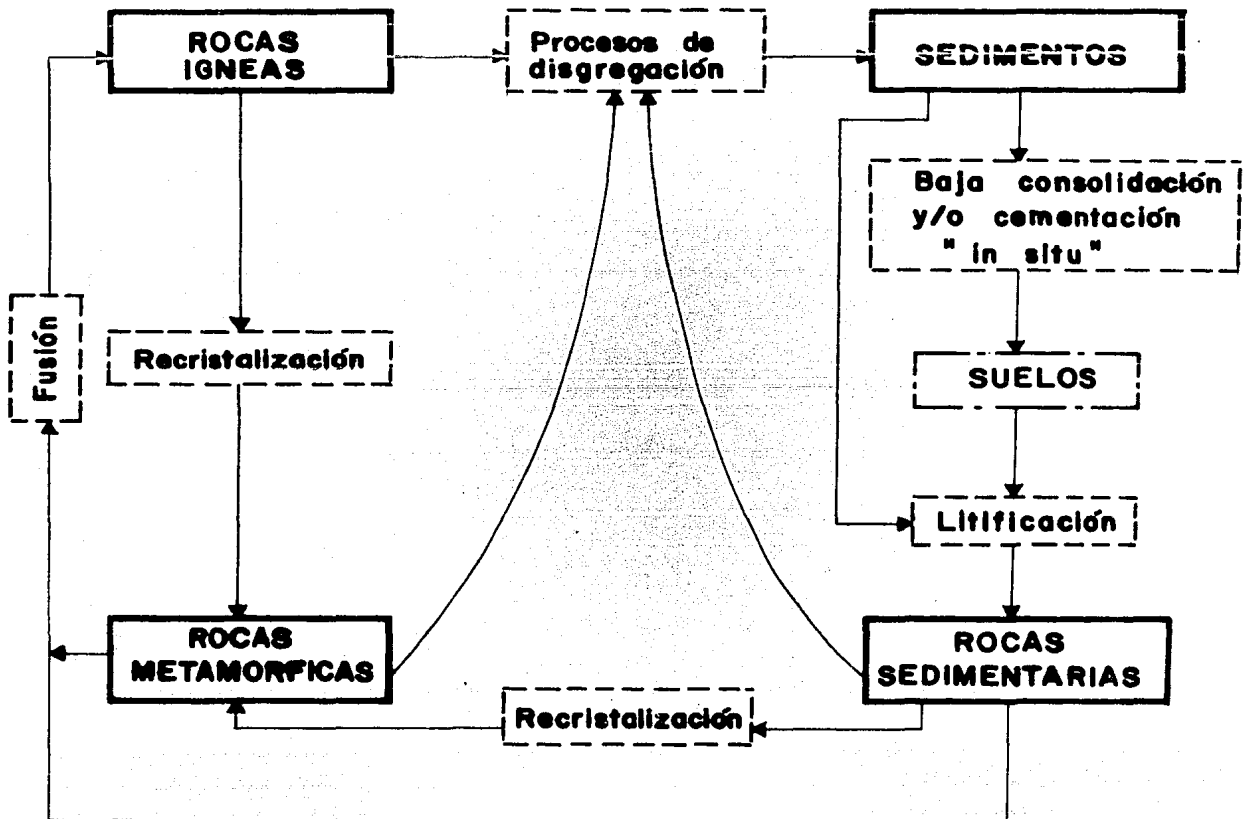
ROCAS IGNEAS

Procesos de disgregación

SEDIMENTOS

Baja consolidación y/o cementación " in situ "

Fusión

Recristalización

SUELOS

Litificación

ROCAS METAMORFICAS

ROCAS SEDIMENTARIAS

Recristalización